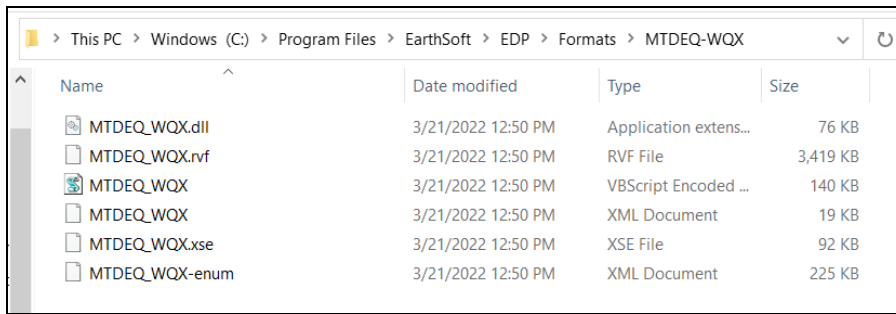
> This PC > Windows (C:) > Program Files > EarthSoft > EDP > Formats > MTDEQ-WQX

| Name | Date modified | Type | Size |
|---|---|---|---|
| MTDEQ_WQX.dll | 3/21/2022 12:50 PM | Application extens... | 76 KB |
| MTDEQ_WQX.rvf | 3/21/2022 12:50 PM | RVF File | 3,419 KB |
| MTDEQ_WQX | 3/21/2022 12:50 PM | VBScript Encoded ... | 140 KB |
| MTDEQ_WQX | 3/21/2022 12:50 PM | XML Document | 19 KB |
| MTDEQ_WQX.xse | 3/21/2022 12:50 PM | XSE File | 92 KB |
| MTDEQ_WQX-enum | 3/21/2022 12:50 PM | XML Document | 225 KB |